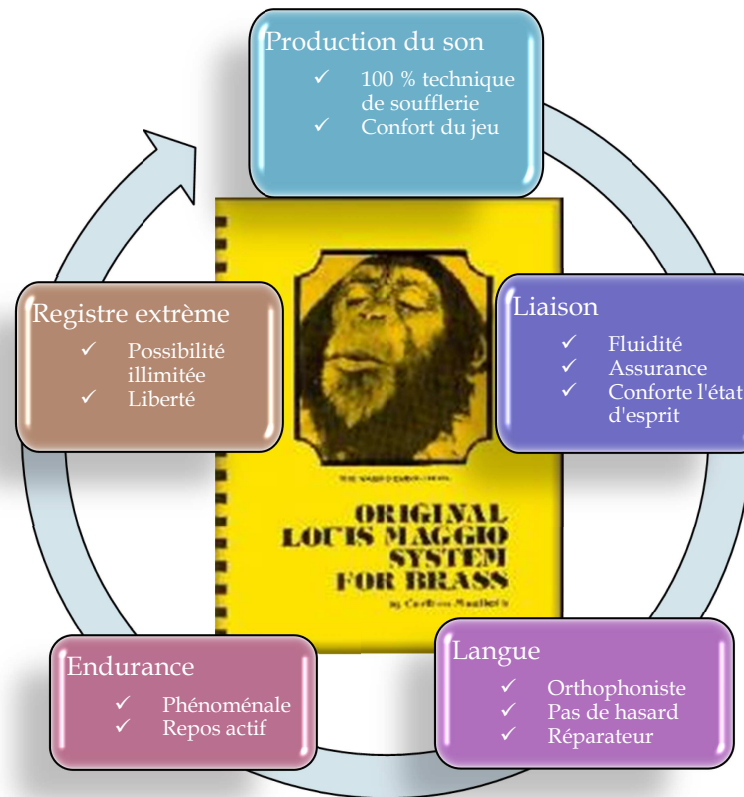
Production du son
✓ 100 % technique de soufflerie
✓ Confort du jeu

Liaison
✓ Fluidité
✓ Assurance
✓ Conforte l'état d'esprit

Langue
✓ Orthophoniste
✓ Pas de hasard
✓ Réparateur

Endurance
✓ Phénoménale
✓ Repos actif

Registre extrême
✓ Possibilité illimitée
✓ Liberté

THE MAGGIO SYSTEM

ORIGINAL LOUIS MAGGIO SYSTEM FOR BRASS

by Carlton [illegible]